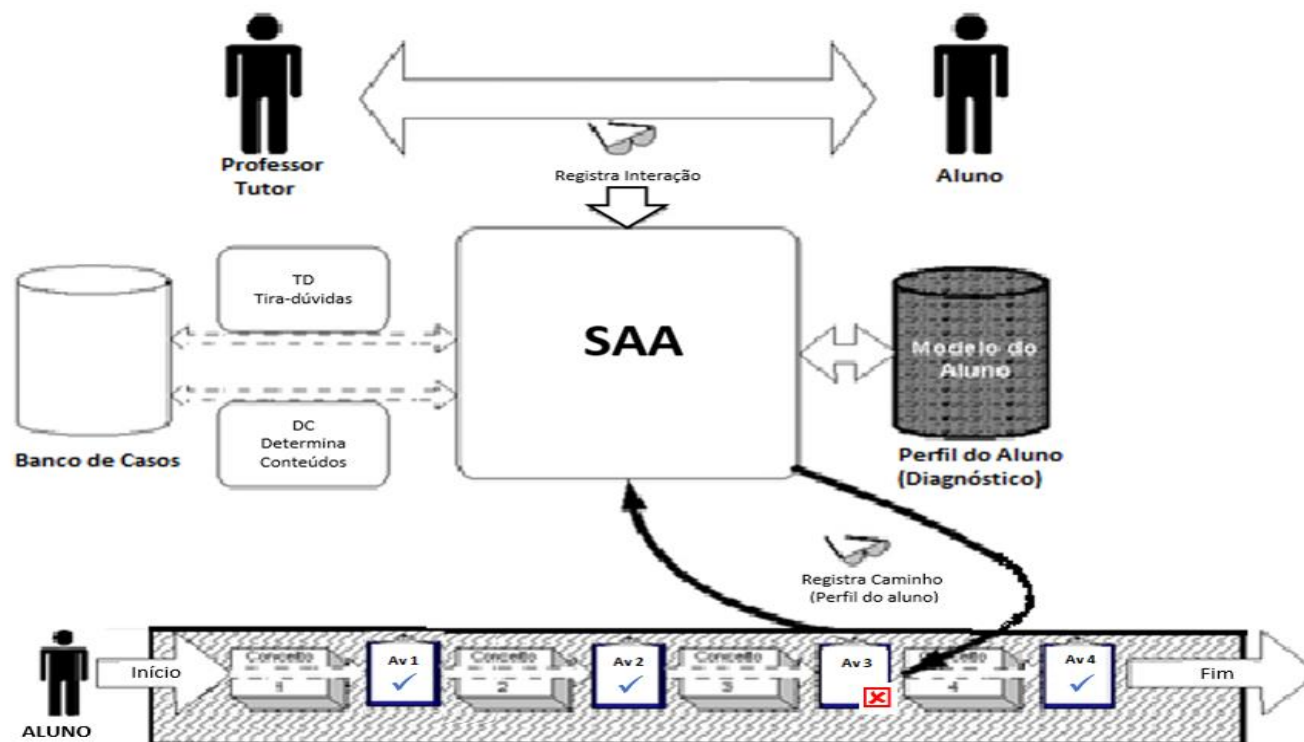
Professor Tutor

Aluno

Registra Interação

TD
Tira-dúvidas

SAA

Modelo do Aluno

DC
Determina
Conteúdos

Banco de Casos

Perfil do Aluno (Diagnóstico)

Registra Caminho
(Perfil do aluno)

ALUNO

Início

Conceito
1

Av 1

Conceito
2

Av 2

Conceito
3

Av 3

Conceito
4

Av 4

Fim